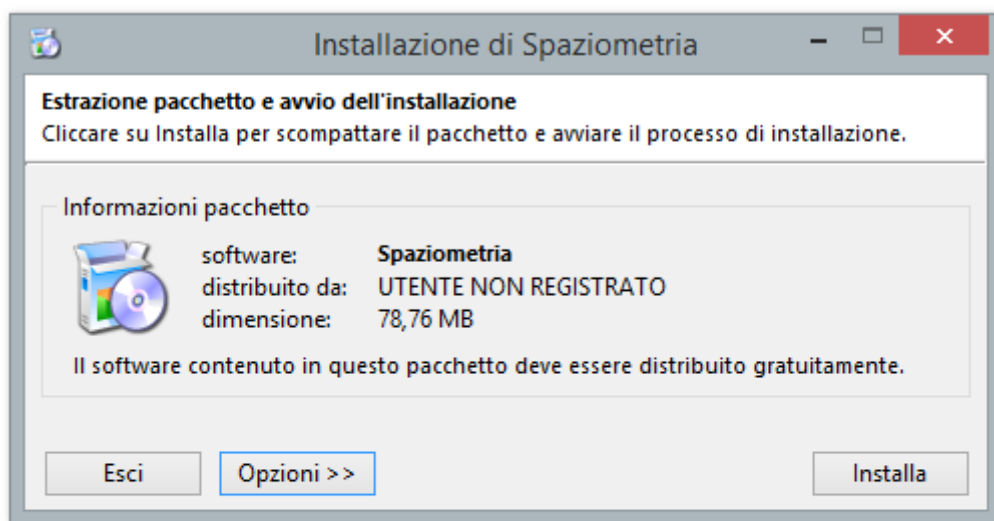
Installazione di Spaziometria

Estrazione pacchetto e avvio dell'installazione
Cliccare su Installa per scompattare il pacchetto e avviare il processo di installazione.

Informazioni pacchetto

| software: | Spaziometria |
|---|---|
| distribuito da: | UTENTE NON REGISTRATO |
| dimensione: | 78,76 MB |

Il software contenuto in questo pacchetto deve essere distribuito gratuitamente.

Esci
Opzioni >>
Installa